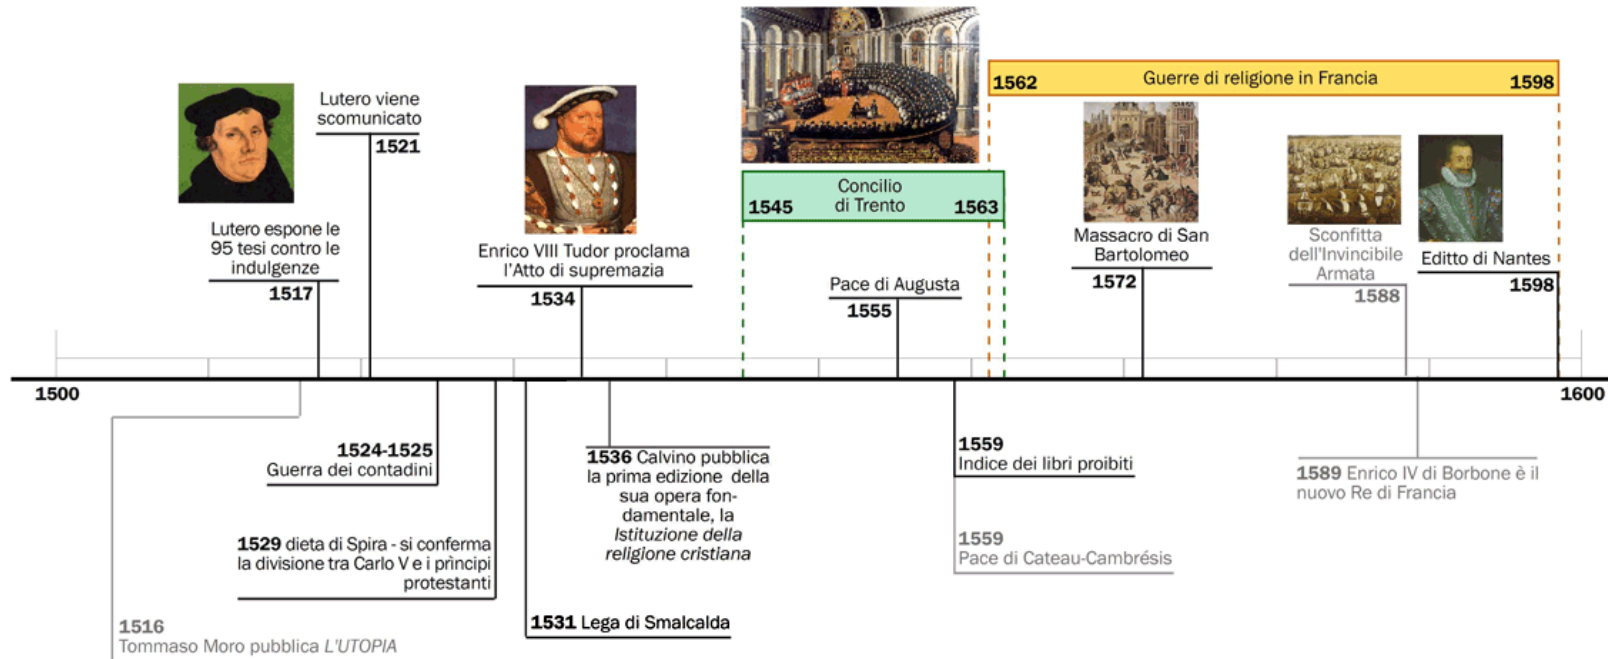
1562 Guerre di religione in Francia 1598

Lutero viene scomunicato
1521

Lutero espone le 95 tesi contro le indulgenze
1517

Enrico VIII Tudor proclama l'Atto di supremazia
1534

Concilio di Trento
1545 1563

Pace di Augusta
1555

Massacro di San Bartolomeo
1572

Sconfitta dell'Invincibile Armata
1588

Editto di Nantes
1598

1500

1600

1524-1525
Guerra dei contadini

1529 dieta di Spira - si conferma la divisione tra Carlo V e i principi protestanti

1516
Tommaso Moro pubblica *L'UTOPIA*

1536 Calvino pubblica la prima edizione della sua opera fondamentale, la *Istituzione della religione cristiana*

1531 Lega di Smalcalda

1559
Indice dei libri proibiti

1559
Pace di Cateau-Cambrésis

1589 Enrico IV di Borbone è il nuovo Re di Francia